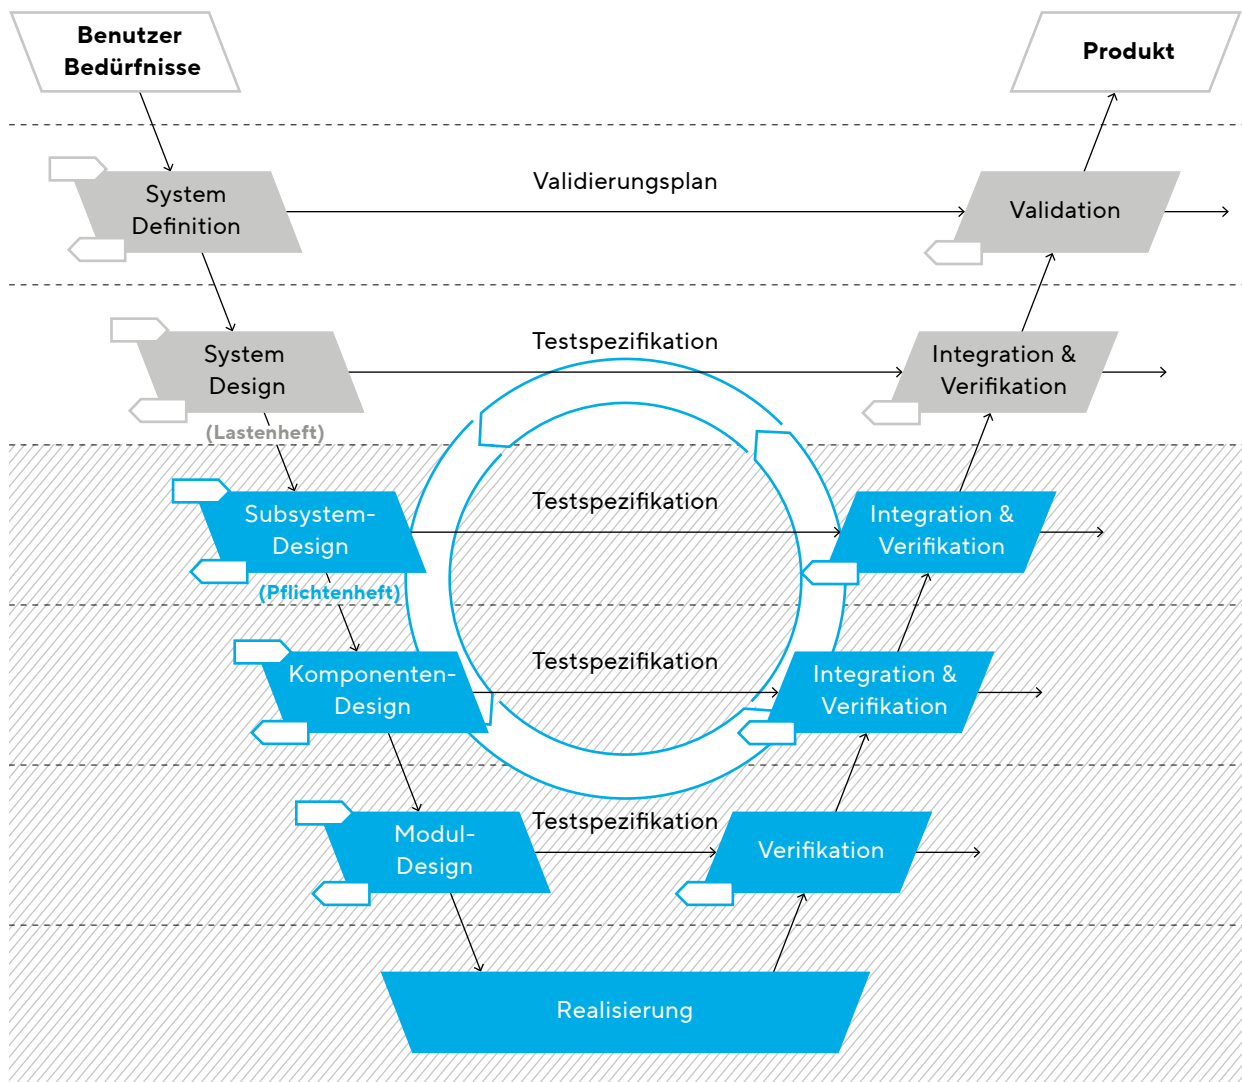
Benutzer Bedürfnisse

Produkt

System Definition

Validierungsplan

Validation

System Design

Testspezifikation

Integration & Verifikation

(Lastenheft)

Subsystem-Design

Testspezifikation

Integration & Verifikation

(Pflichtenheft)

Komponenten-Design

Testspezifikation

Integration & Verifikation

Modul-Design

Testspezifikation

Verifikation

Realisierung